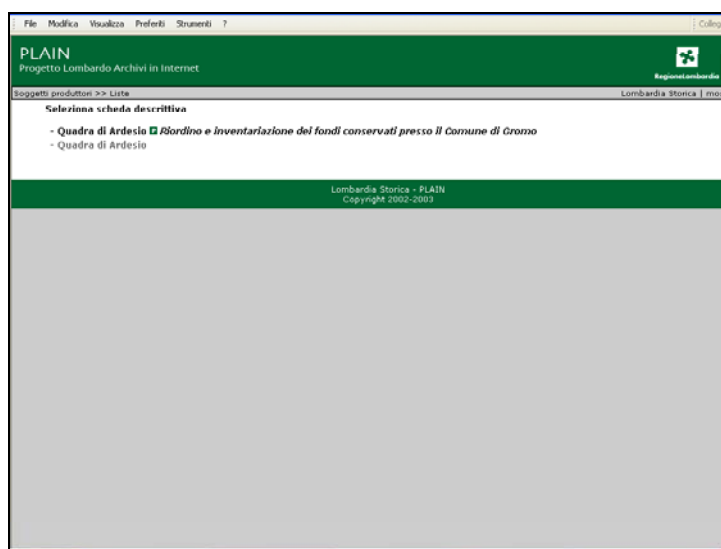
File Modifica Visualizza Preferiti Strumenti ?

Colleg

PLAIN
Progetto Lombardo Archivi in Internet

RegioneLombardia

Soggetti produttori >> Liste

Lombardia Storica | mo

Seleziona scheda descrittiva

- Quadra di Ardesio Riordino e inventariazione dei fondi conservati presso il Comune di Gromo
- Quadra di Ardesio

Lombardia Storica - PLAIN
Copyright 2002-2003